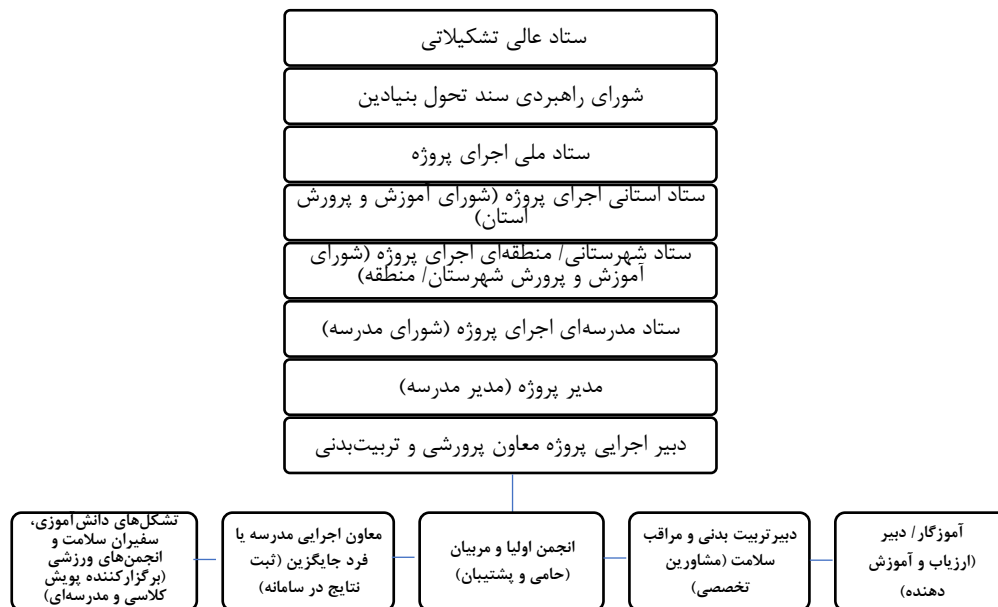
ستاد عالی تشکیلاتی

شورای راهبردی سند تحول بنیادین

ستاد ملی اجرای پروژه

ستاد استانی اجرای پروژه (شورای آموزش و پرورش استان)

ستاد شهرستانی/ منطقه‌ای اجرای پروژه (شورای آموزش و پرورش شهرستان/ منطقه)

ستاد مدرسه‌ای اجرای پروژه (شورای مدرسه)

مدیر پروژه (مدیر مدرسه)

دبیر اجرایی پروژه معاون پرورشی و تربیت‌بدنی

تشکل‌های دانش‌آموزی، سفیران سلامت و انجمن‌های ورزشی (برگزارکننده پویش کلاسی و مدرسه‌ای)

معاون اجرایی مدرسه یا فرد جایگزین (ثبت نتایج در سامانه)

انجمن اولیا و مربیان (حامی و پشتیبان)

دبیرتربیت بدنی و مراقب سلامت (مشاورین تخصصی)

آموزگار/ دبیر (ارزیاب و آموزش دهنده)